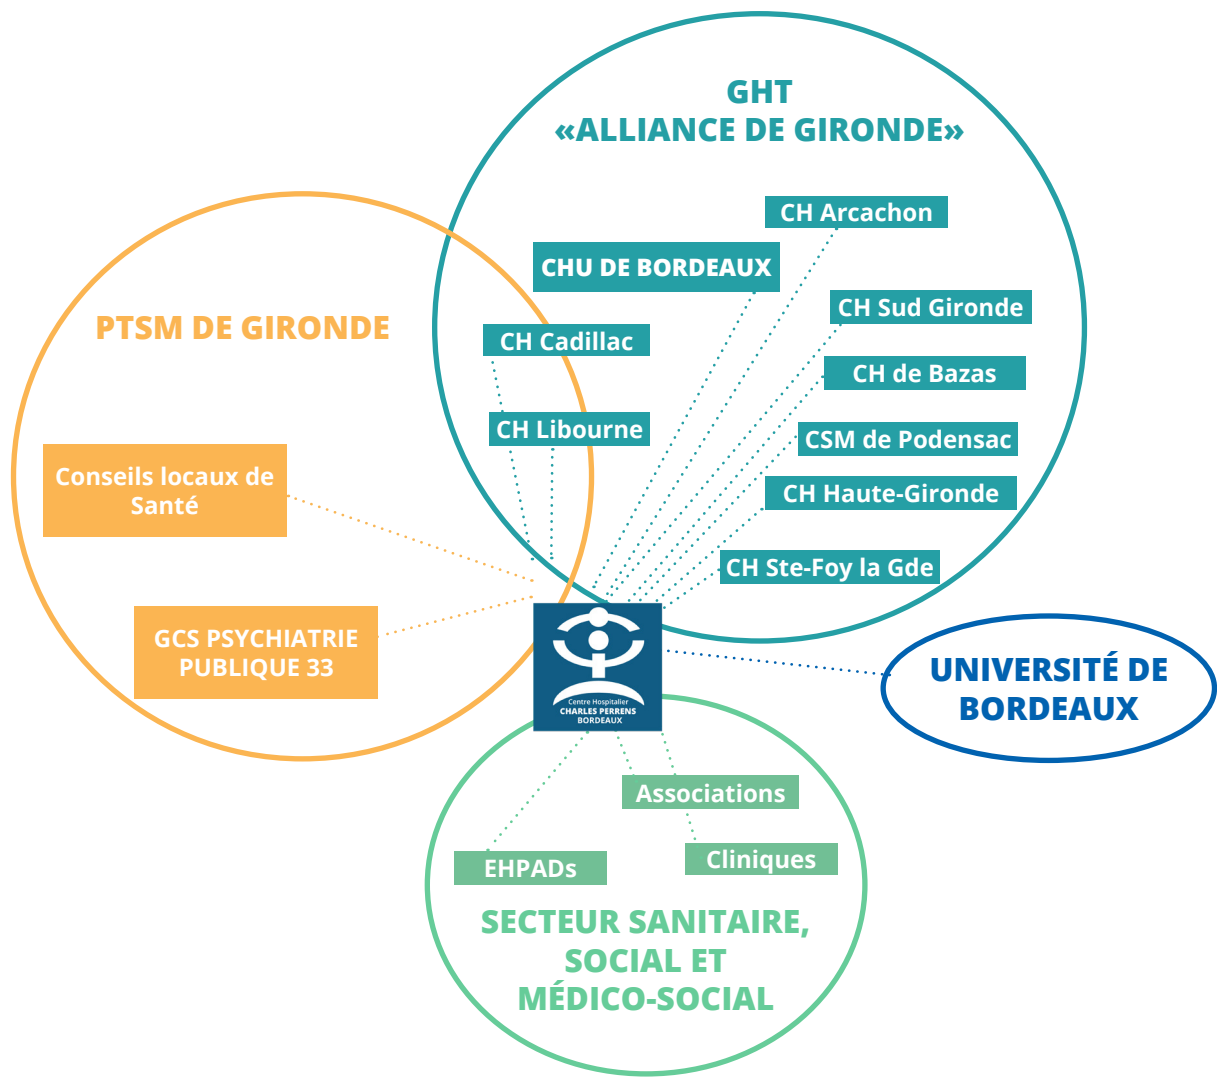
GHT
«ALLIANCE DE GIRONDE»

CH Arcachon

CHU DE BORDEAUX

CH Sud Gironde

CH Cadillac

CH de Bazas

CH Libourne

CSM de Podensac

CH Haute-Gironde

CH Ste-Foy la Gde

PTSM DE GIRONDE

Conseils locaux de Santé

GCS PSYCHIATRIE PUBLIQUE 33

Centre Hospitalier
CHARLES PERRENS
BORDEAUX

UNIVERSITÉ DE BORDEAUX

Associations

EHPADs

Cliniques

SECTEUR SANITAIRE, SOCIAL ET MÉDICO-SOCIAL